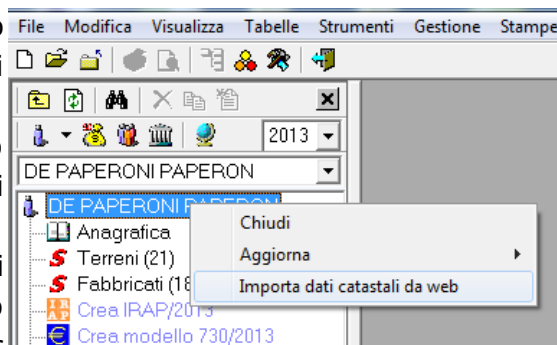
File Modifica Visualizza Tabelle Strumenti Gestione Stampe

2013

DE PAPERONI PAPERON

DE PAPERONI PAPERON

Anagrafica

Terreni (21)

Fabbricati (18

Crea IRAP/2013

Crea modello 730/2013

Chiudi

Aggiorna

Importa dati catastali da web